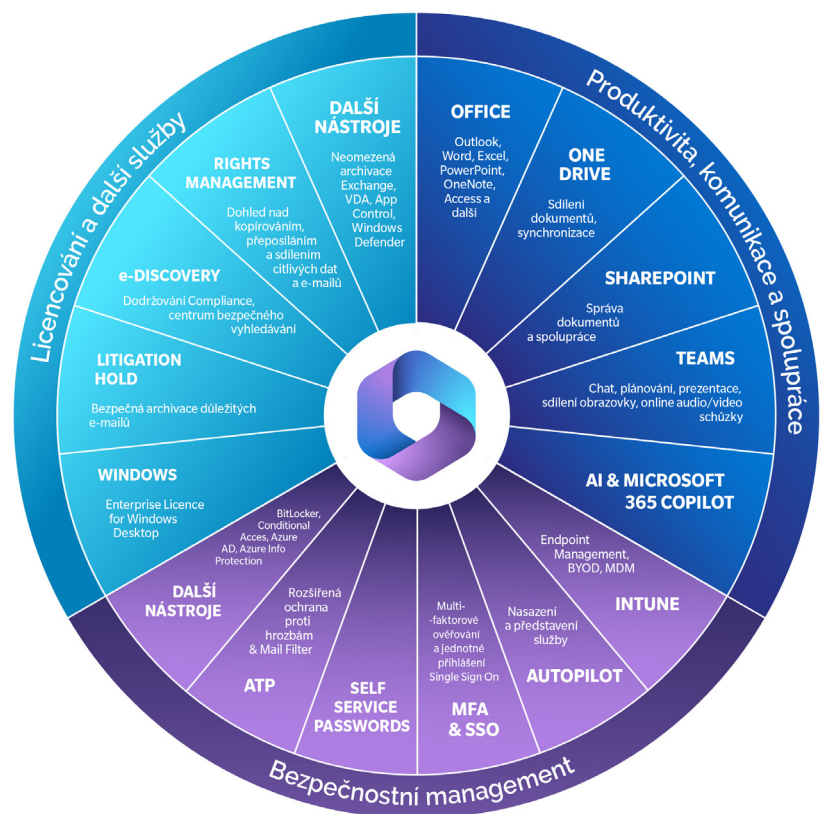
Licencování a další služby

Produktivita, komunikace a spolupráce

Bezpečnostní management

OFFICE
Outlook, Word, Excel, PowerPoint, OneNote, Access a další

ONE DRIVE
Sdílení dokumentů, synchronizace

SHAREPOINT
Správa dokumentů a spolupráce

TEAMS
Chat, plánování, prezentace, sdílení obrazovky, online audio/video schůzky

AI & MICROSOFT 365 COPILOT

INTUNE
Endpoint Management, BYOD, MDM

AUTOPILOT
Nasazení a představení služby

MFA & SSO
Multi--faktorové ověřování a jednotné přihlášení Single Sign On

SELF SERVICE PASSWORDS

ATP
Rozšířená ochrana proti hrozbám & Mail Filter

DALŠÍ NÁSTROJE
BitLocker, Conditional Acces, Azure AD, Azure Info Protection

WINDOWS
Enterprise Licence for Windows Desktop

LITIGATION HOLD
Bezpečná archivace důležitých e-mailů

e-DISCOVERY
Dodržování Compliance, centrum bezpečného vyhledávání

RIGHTS MANAGEMENT
Dohled nad kopírováním, přeposíláním a sdílením citlivých dat a e-mailů

DALŠÍ NÁSTROJE
Neomezená archivace Exchange, VDA, App Control, Windows Defender